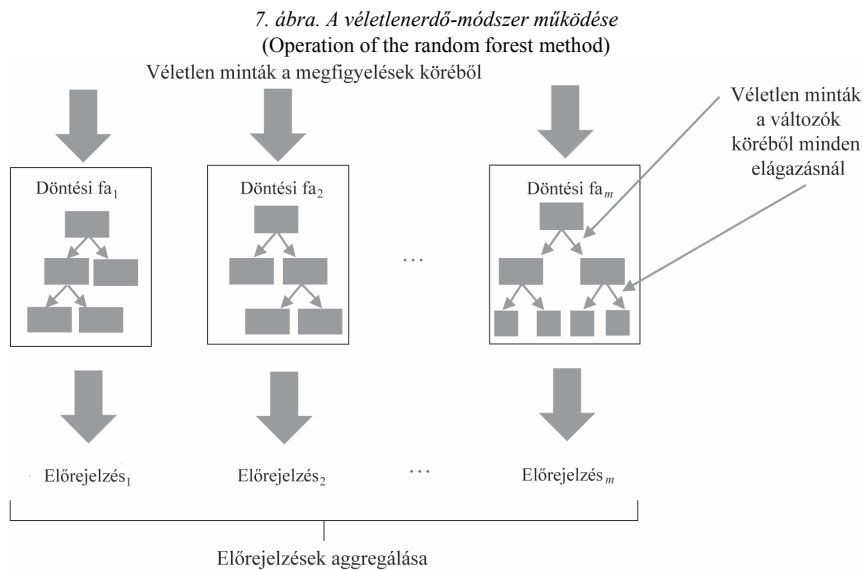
7. ábra. A véletlenerdő-módszer működése
(Operation of the random forest method)

Véletlen minták a megfigyelések köréből

Véletlen minták a változók köréből minden elágazásnál

Döntési fa$_1$

Döntési fa$_2$

…

Döntési fa$_m$

Előrejelzés$_1$

Előrejelzés$_2$

…

Előrejelzés$_m$

Előrejelzések aggregálása